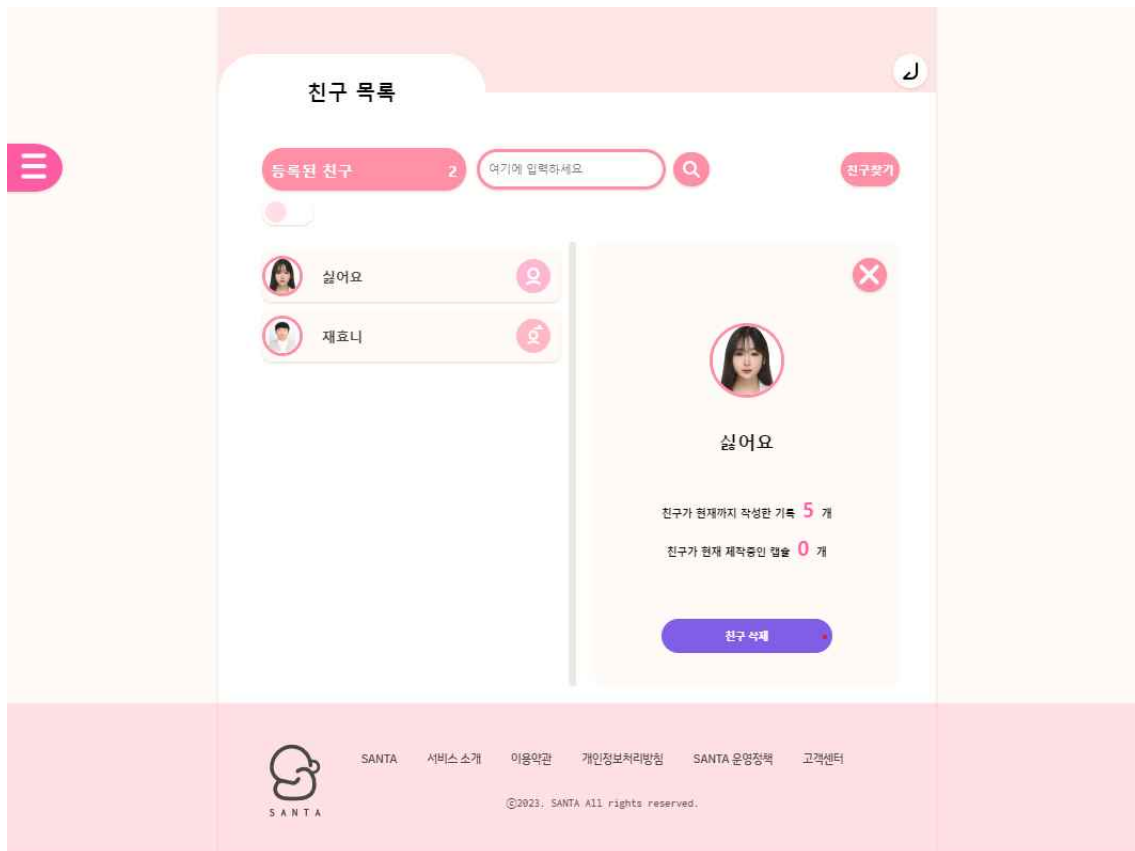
친구 목록

등록된 친구 2

여기에 입력하세요

친구찾기

싫어요

재효니

싫어요

친구가 현재까지 작성한 기록 5 개

친구가 현재 제작중인 캡슐 0 개

친구 삭제

SANTA

SANTA 서비스 소개 이용약관 개인정보처리방침 SANTA 운영정책 고객센터

ⓒ2023. SANTA All rights reserved.